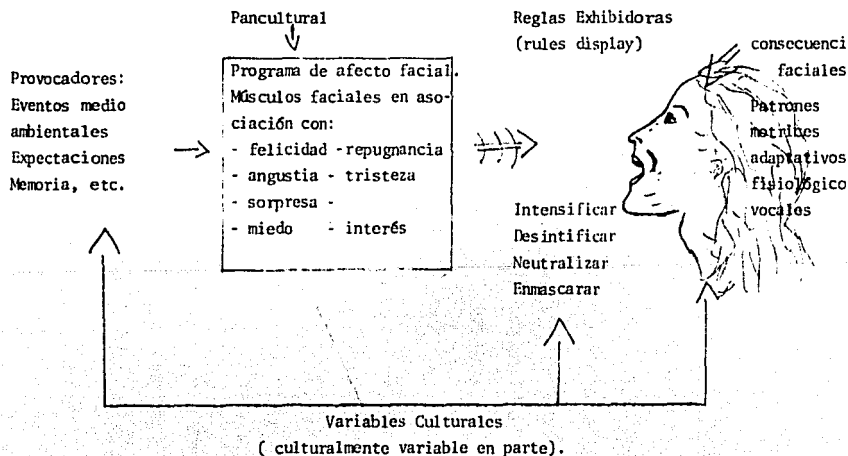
Pancultural

Reglas Exhibidoras (rules display)

Provocadores: Eventos medio ambientales Expectaciones Memoria, etc.

Programa de afecto facial. Músculos faciales en asociación con:
- felicidad - repugnancia
- angustia - tristeza
- sorpresa -
- miedo - interés

consecuenci faciales
Patrones motribes adaptativos fisiológico vocales

Intensificar
Desintificar
Neutralizar
Enmascarar

Variables Culturales
( culturalmente variable en parte).